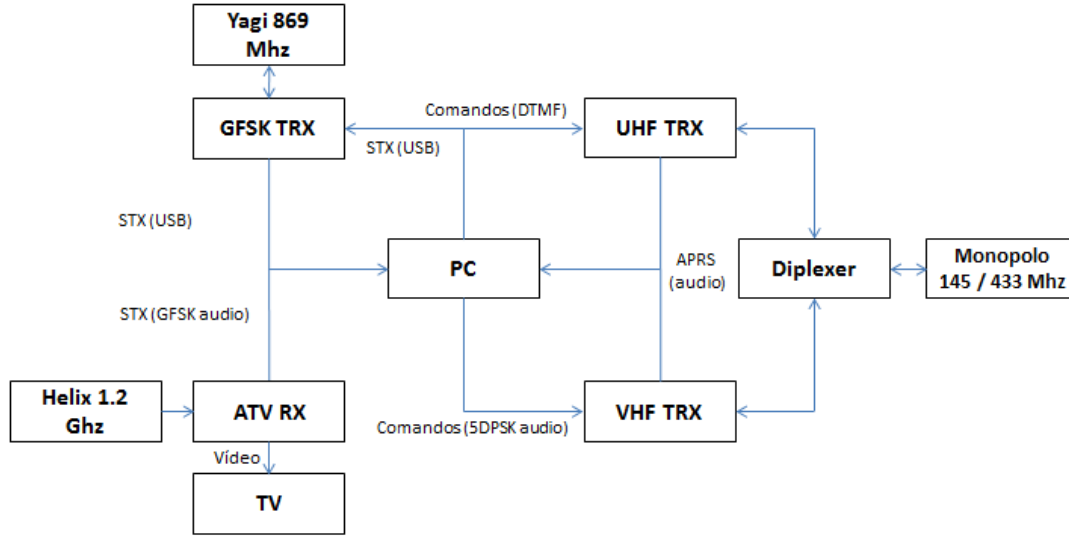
Yagi 869 Mhz

GFSK TRX

Comandos (DTMF)

STX (USB)

UHF TRX

STX (USB)

PC

APRS (audio)

Diplexer

Monopolo 145 / 433 Mhz

STX (GFSK audio)

Helix 1.2 Ghz

ATV RX

VHF TRX

Comandos (5DPSK audio)

Vídeo

TV